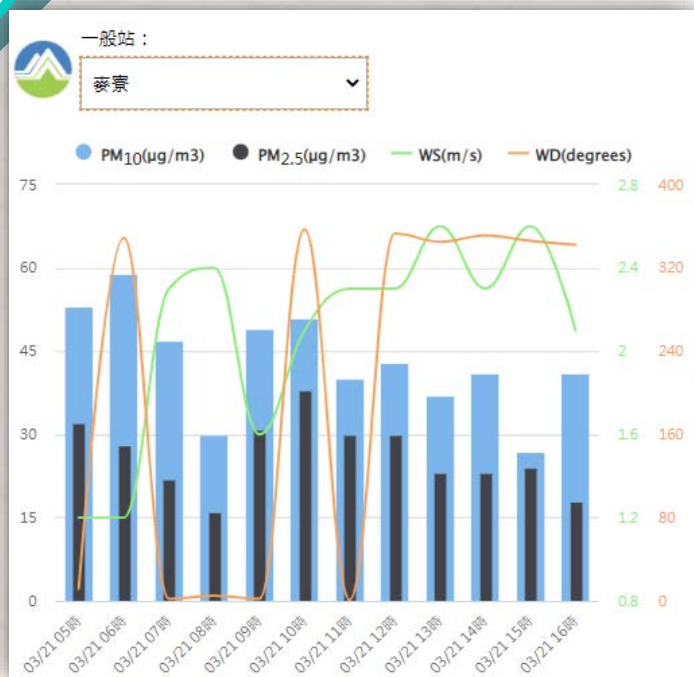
一般站：

麥寮

PM$_{10}$(μg/m3) PM$_{2.5}$(μg/m3) WS(m/s) WD(degrees)

75
60
45
30
15
0

2.8
2.4
2
1.6
1.2
0.8

400
320
240
160
80
0

03/21 05時
03/21 06時
03/21 07時
03/21 08時
03/21 09時
03/21 10時
03/21 11時
03/21 12時
03/21 13時
03/21 14時
03/21 15時
03/21 16時